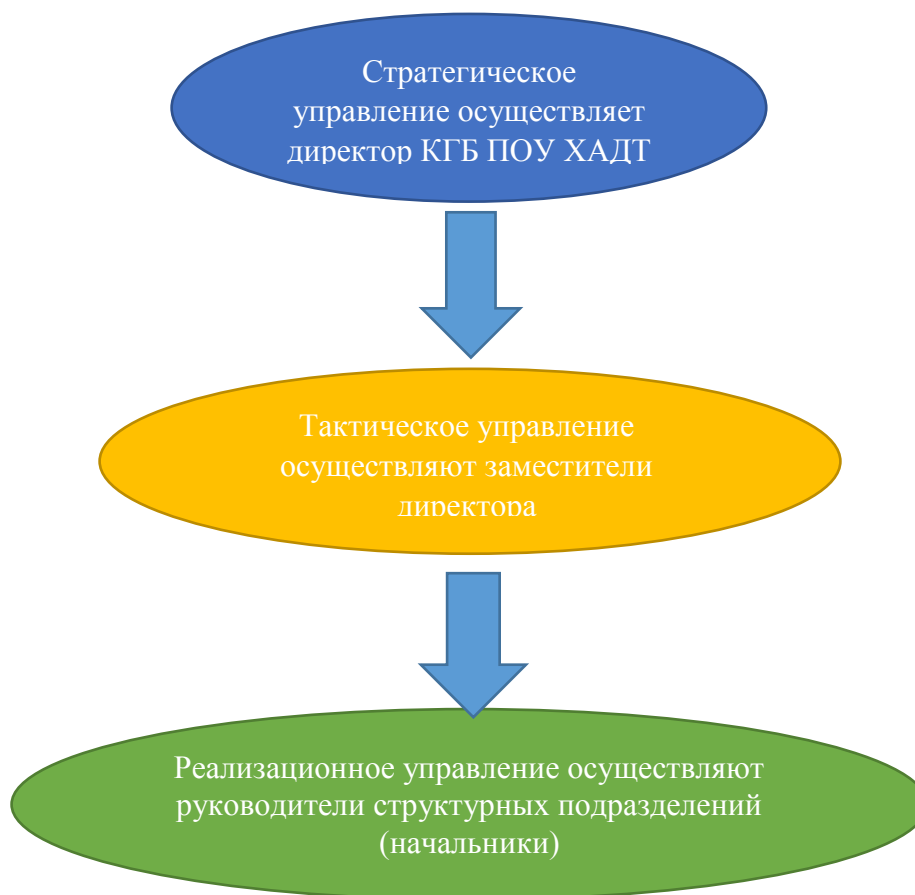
Стратегическое управление осуществляет директор КГБ ПОУ ХАДТ

Тактическое управление осуществляют заместители директора

Реализационное управление осуществляют руководители структурных подразделений (начальники)